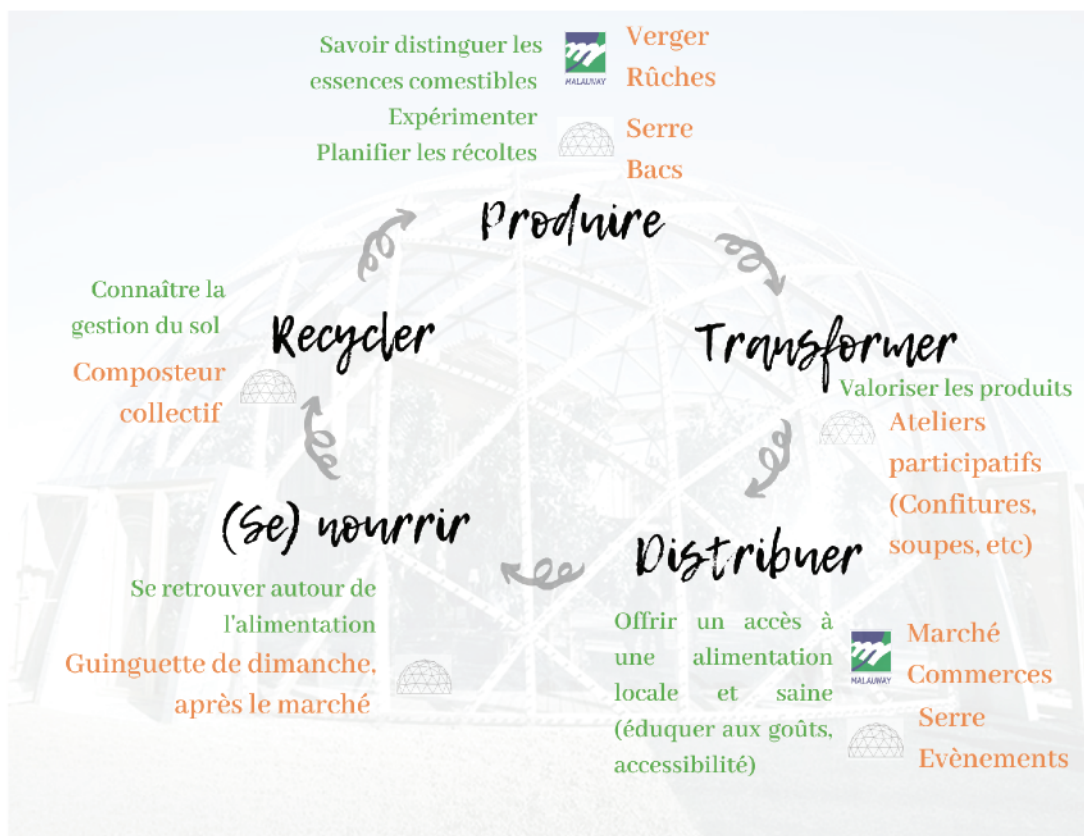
Savoir distinguer les essences comestibles

MALAUNAY

Verger
Rûches

Expérimenter
Planifier les récoltes

Serre
Bacs

Produire

Transformer

Valoriser les produits

Ateliers participatifs (Confitures, soupes, etc)

Distribuer

Offrir un accès à une alimentation locale et saine (éduquer aux goûts, accessibilité)

MALAUNAY

Marché
Commerces

Serre
Evènements

(Se) nourrir

Se retrouver autour de l'alimentation

Guinguette de dimanche, après le marché

Recycler

Connaître la gestion du sol

Composteur collectif